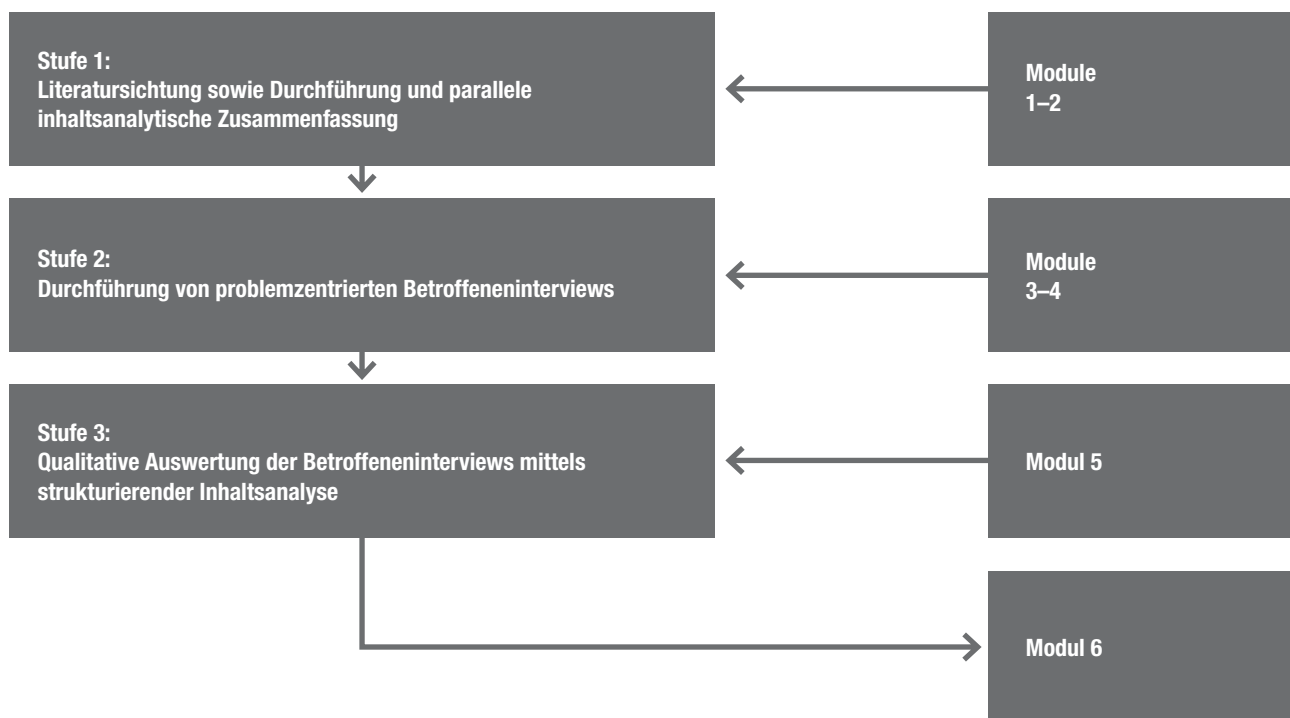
Stufe 1:
Literatursichtung sowie Durchführung und parallele inhaltsanalytische Zusammenfassung

Module
1–2

Stufe 2:
Durchführung von problemzentrierten Betroffeneninterviews

Module
3–4

Stufe 3:
Qualitative Auswertung der Betroffeneninterviews mittels strukturierender Inhaltsanalyse

Modul 5

Modul 6